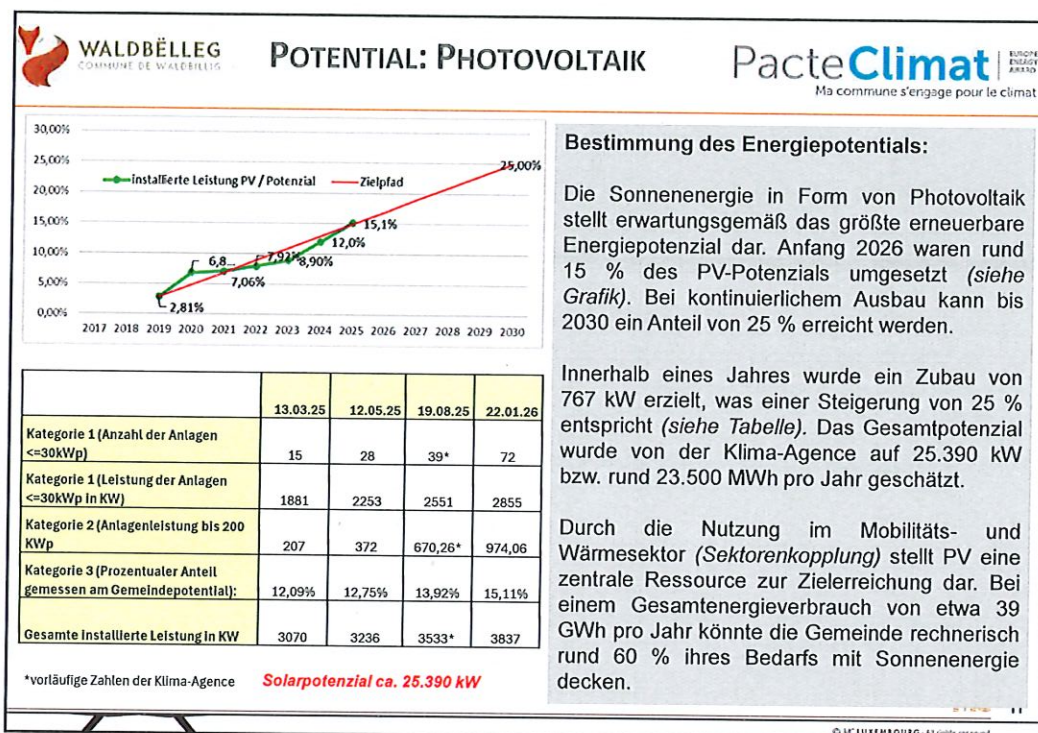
WALDBËLLEG
COMMUNE DE WALDBILLIG

POTENTIAL: PHOTOVOLTAIK

PacteClimat
EUROPEAN ENERGY AWARD
Ma commune s'engage pour le climat

30,00%
25,00%
20,00%
15,00%
10,00%
5,00%
0,00%

installierte Leistung PV / Potenzial
Zielpfad

25,00%
15,1%
12,0%
7,92%
8,90%
6,8
7,06%
2,81%

2017 2018 2019 2020 2021 2022 2023 2024 2025 2026 2027 2028 2029 2030

| | 13.03.25 | 12.05.25 | 19.08.25 | 22.01.26 |
|---|---|---|---|---|
| Kategorie 1 (Anzahl der Anlagen <=30kWp) | 15 | 28 | 39* | 72 |
| Kategorie 1 (Leistung der Anlagen <=30kWp in KW) | 1881 | 2253 | 2551 | 2855 |
| Kategorie 2 (Anlagenleistung bis 200 KWp | 207 | 372 | 670,26* | 974,06 |
| Kategorie 3 (Prozentualer Anteil gemessen am Gemeindepotential): | 12,09% | 12,75% | 13,92% | 15,11% |
| Gesamte installierte Leistung in KW | 3070 | 3236 | 3533* | 3837 |

*vorläufige Zahlen der Klima-Agence

Solarpotenzial ca. 25.390 kW

Bestimmung des Energiepotentials:

Die Sonnenenergie in Form von Photovoltaik stellt erwartungsgemäß das größte erneuerbare Energiepotenzial dar. Anfang 2026 waren rund 15 % des PV-Potenzials umgesetzt (siehe Grafik). Bei kontinuierlichem Ausbau kann bis 2030 ein Anteil von 25 % erreicht werden.

Innerhalb eines Jahres wurde ein Zubau von 767 kW erzielt, was einer Steigerung von 25 % entspricht (siehe Tabelle). Das Gesamtpotenzial wurde von der Klima-Agence auf 25.390 kW bzw. rund 23.500 MWh pro Jahr geschätzt.

Durch die Nutzung im Mobilitäts- und Wärmesektor (Sektorenkopplung) stellt PV eine zentrale Ressource zur Zielerreichung dar. Bei einem Gesamtenergieverbrauch von etwa 39 GWh pro Jahr könnte die Gemeinde rechnerisch rund 60 % ihres Bedarfs mit Sonnenenergie decken.

11